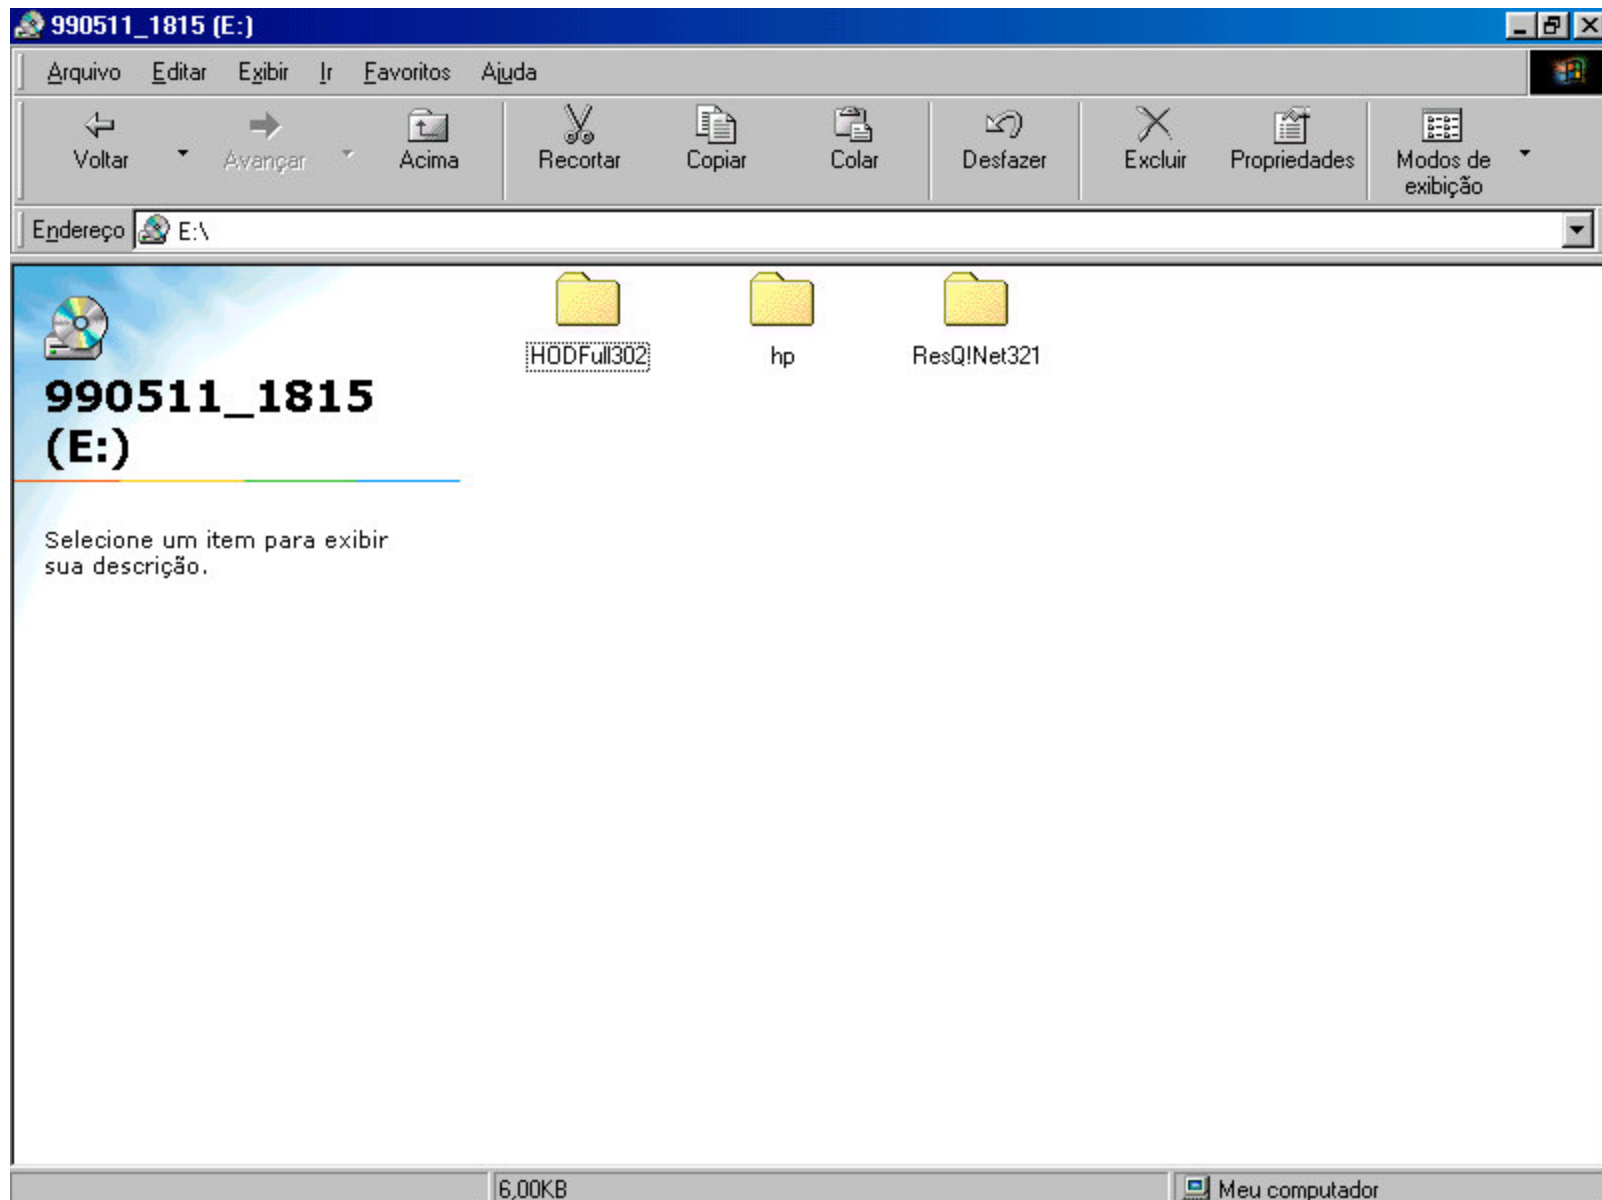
990511_1815 (E:)

Arquivo Editar Exibir Ir Favoritos Ajuda

Voltar Avançar Acima Recortar Copiar Colar Desfazer Excluir Propriedades Modos de exibição

Endereço E:\

990511_1815 (E:)

Selecione um item para exibir sua descrição.

HODFull302 hp ResQ!Net321

6,00KB Meu computador